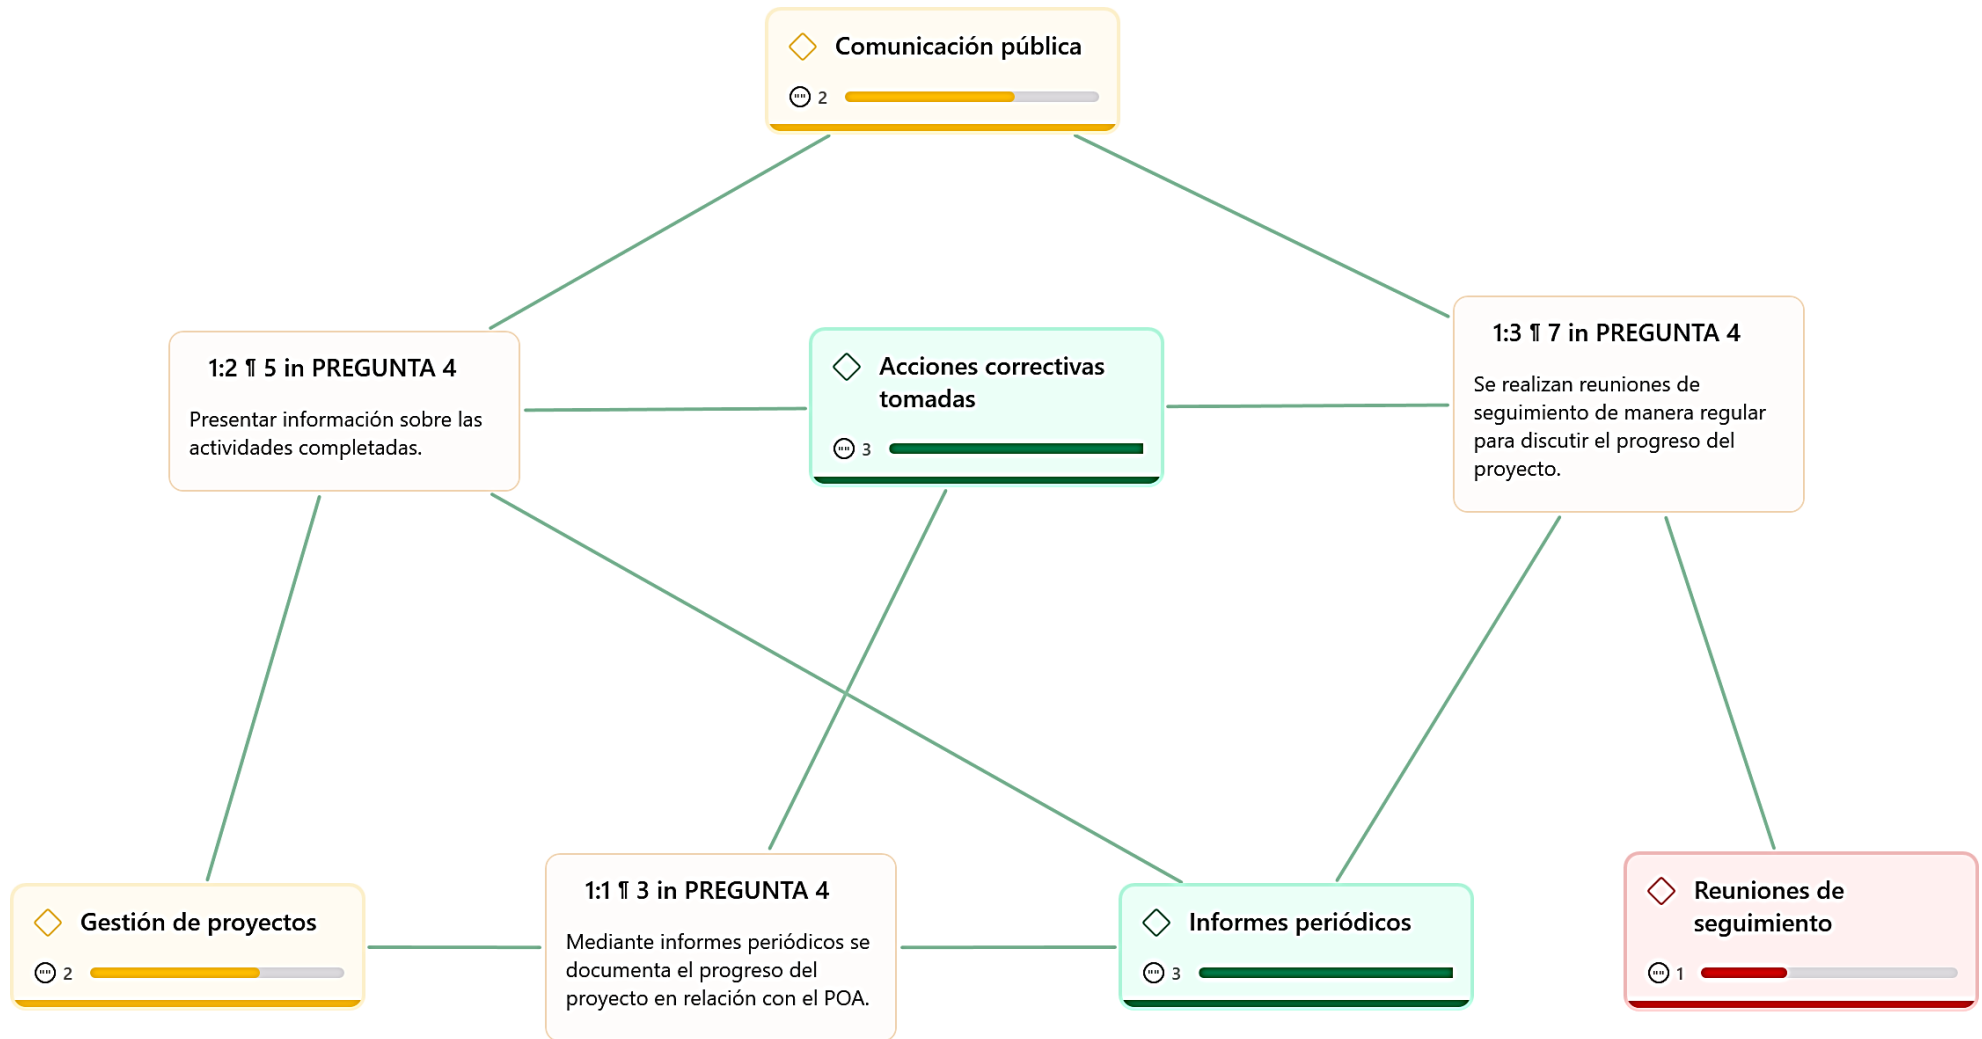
Comunicación pública
2

1:2 ¶ 5 in PREGUNTA 4
Presentar información sobre las actividades completadas.

Acciones correctivas tomadas
3

1:3 ¶ 7 in PREGUNTA 4
Se realizan reuniones de seguimiento de manera regular para discutir el progreso del proyecto.

Gestión de proyectos
2

1:1 ¶ 3 in PREGUNTA 4
Mediante informes periódicos se documenta el progreso del proyecto en relación con el POA.

Informes periódicos
3

Reuniones de seguimiento
1